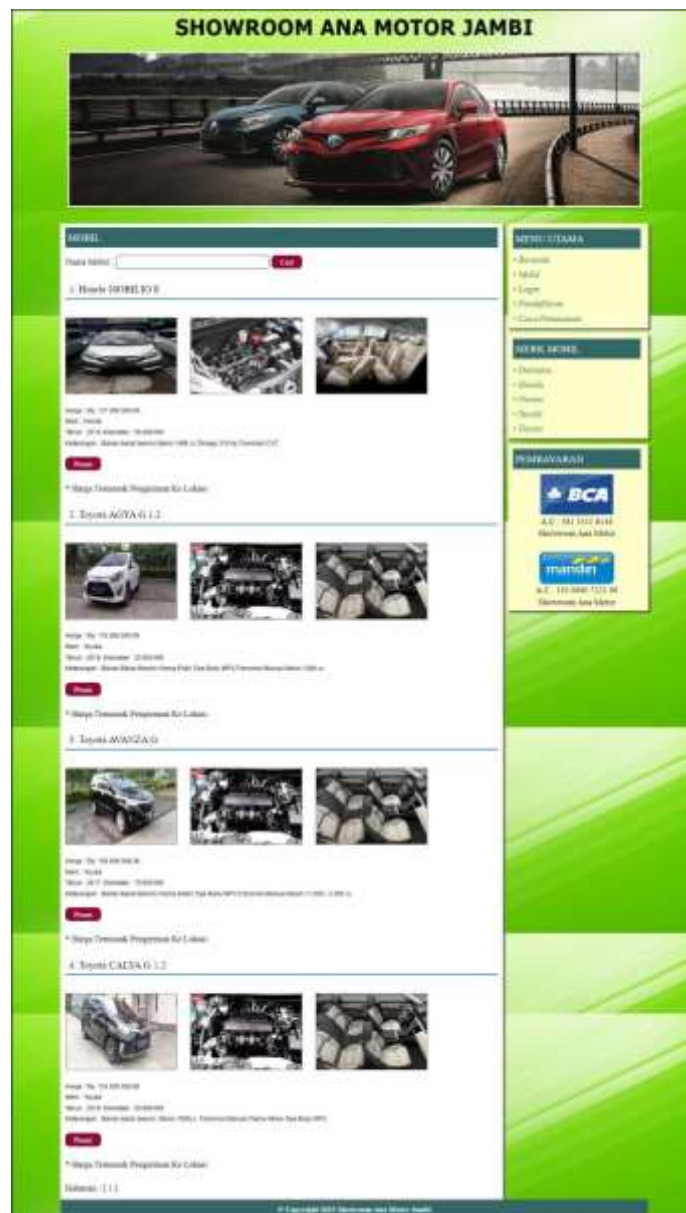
SHOWROOM ANA MOTOR JAMBI

MOBIL

Nama Mobil : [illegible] Cari

1. Honda MOBILIO E

Harga : Rp. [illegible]
Merk : Honda
Tahun : 2018 Kilometer : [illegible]
Keterangan : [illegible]

Pesan

* Harga Termasuk Pengiriman Ke Lokasi

2. Toyota AGYA G 1.2

Harga : Rp. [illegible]
Merk : Toyota
Tahun : 2018 Kilometer : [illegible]
Keterangan : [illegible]

Pesan

* Harga Termasuk Pengiriman Ke Lokasi

3. Toyota AVANZA G

Harga : Rp. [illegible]
Merk : Toyota
Tahun : 2017 Kilometer : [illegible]
Keterangan : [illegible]

Pesan

* Harga Termasuk Pengiriman Ke Lokasi

4. Toyota CALYA G 1.2

Harga : Rp. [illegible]
Merk : Toyota
Tahun : 2018 Kilometer : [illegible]
Keterangan : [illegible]

Pesan

* Harga Termasuk Pengiriman Ke Lokasi

Halaman : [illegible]

MENU UTAMA
» Beranda
» Mobil
» Login
» Pendaftaran
» Cara Pemesanan

MERK MOBIL
» Daihatsu
» Honda
» Nissan
» Suzuki
» Toyota

PEMBAYARAN
BCA
A.C : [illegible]
Showroom Ana Motor
mandiri
A.C : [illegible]
Showroom Ana Motor

© Copyright 2021 Showroom Ana Motor Jambi